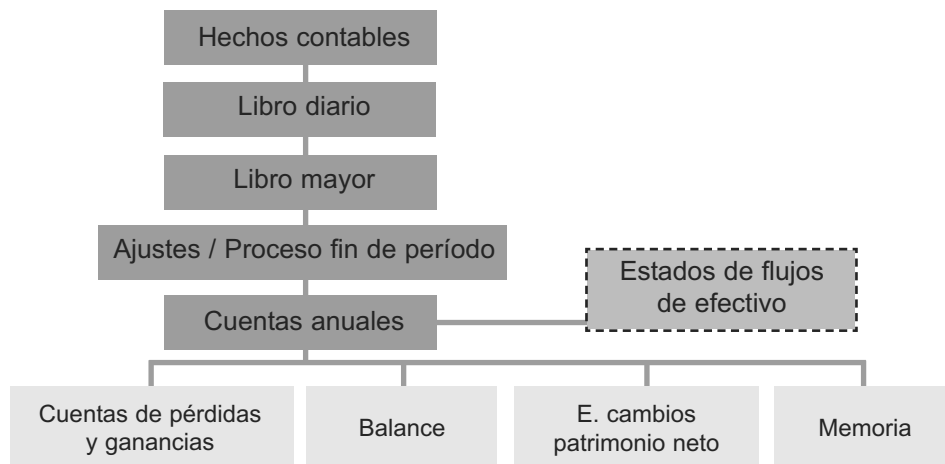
Hechos contables

Libro diario

Libro mayor

Ajustes / Proceso fin de período

Estados de flujos de efectivo

Cuentas anuales

Cuentas de pérdidas y ganancias

Balance

E. cambios patrimonio neto

Memoria